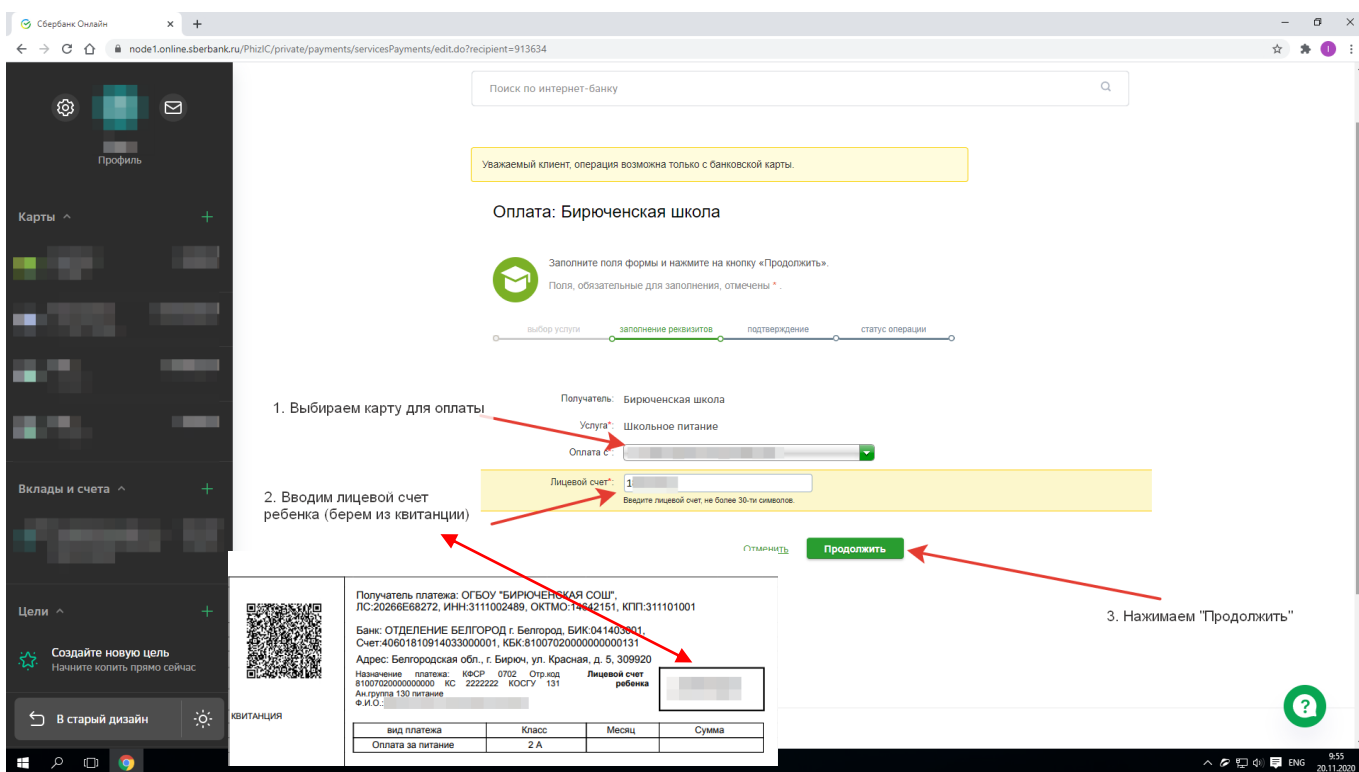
Сбербанк Онлайн
node1.online.sberbank.ru/PhizIC/private/payments/servicesPayments/edit.do?recipient=913634

Профиль

Карты

Вклады и счета

Цели

Создайте новую цель
Начните копить прямо сейчас

В старый дизайн

Поиск по интернет-банку

Уважаемый клиент, операция возможна только с банковской карты.

Оплата: Бирюченская школа

Заполните поля формы и нажмите на кнопку «Продолжить».
Поля, обязательные для заполнения, отмечены * .

выбор услуги
заполнение реквизитов
подтверждение
статус операции

Получатель: Бирюченская школа
Услуга*: Школьное питание
Оплата с*:
Лицевой счет*: 1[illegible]
Введите лицевой счет, не более 30-ти символов.

Отменить
Продолжить

1. Выбираем карту для оплаты

2. Вводим лицевой счет ребенка (берем из квитанции)

3. Нажимаем "Продолжить"

Получатель платежа: ОГБОУ "БИРЮЧЕНСКАЯ СОШ", ЛС:20266Е68272, ИНН:3111002489, ОКТМО:14642151, КПП:311101001

Банк: ОТДЕЛЕНИЕ БЕЛГОРОД г. Белгород, БИК:041403001, Счет:40601810914033000001, КБК:81007020000000000131

Адрес: Белгородская обл., г. Бирюч, ул. Красная, д. 5, 309920

Назначение платежа: КФСР 0702 Отр.код 81007020000000000 КС 2222222 КОСГУ 131
Ан.группа 130 питание
Ф.И.О.:

Лицевой счет ребенка

КВИТАНЦИЯ

| вид платежа | Класс | Месяц | Сумма |
|---|---|---|---|
| Оплата за питание | 2 А | | |

ENG
9:55
20.11.2020